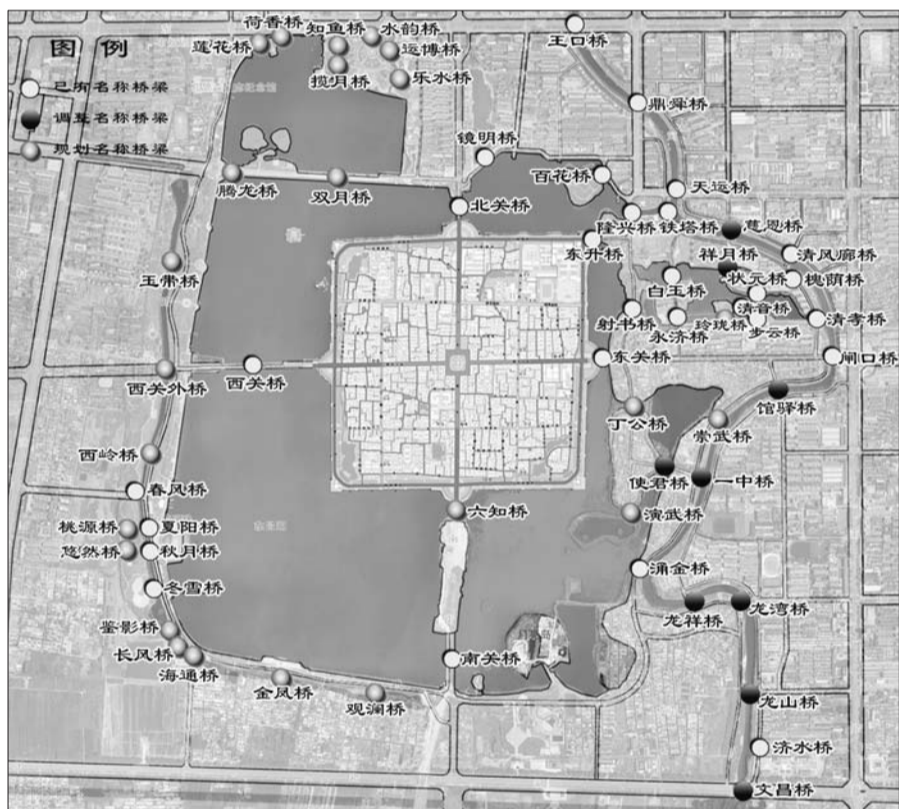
图例
已有名称桥梁
调整名称桥梁
规划名称桥梁

荷香桥
知鱼桥
水韵桥
莲花桥
运博桥
揽月桥
乐水桥
王口桥
鼎舜桥
镜明桥
百花桥
腾龙桥
双月桥
北关桥
天运桥
隆兴桥
铁塔桥
慈恩桥
东升桥
祥月桥
清风廊桥
状元桥
槐荫桥
白玉桥
济音桥
玉带桥
射书桥
永济桥
玲珑桥
步云桥
清孝桥
东关桥
闸口桥
西关外桥
西关桥
馆驿桥
丁公桥
崇武桥
西岭桥
使君桥
一中桥
春风桥
六知桥
演武桥
桃源桥
夏阳桥
悠然桥
秋月桥
涌金桥
冬雪桥
龙祥桥
龙湾桥
鉴影桥
长风桥
南关桥
海通桥
金凤桥
观澜桥
龙山桥
济水桥
文昌桥